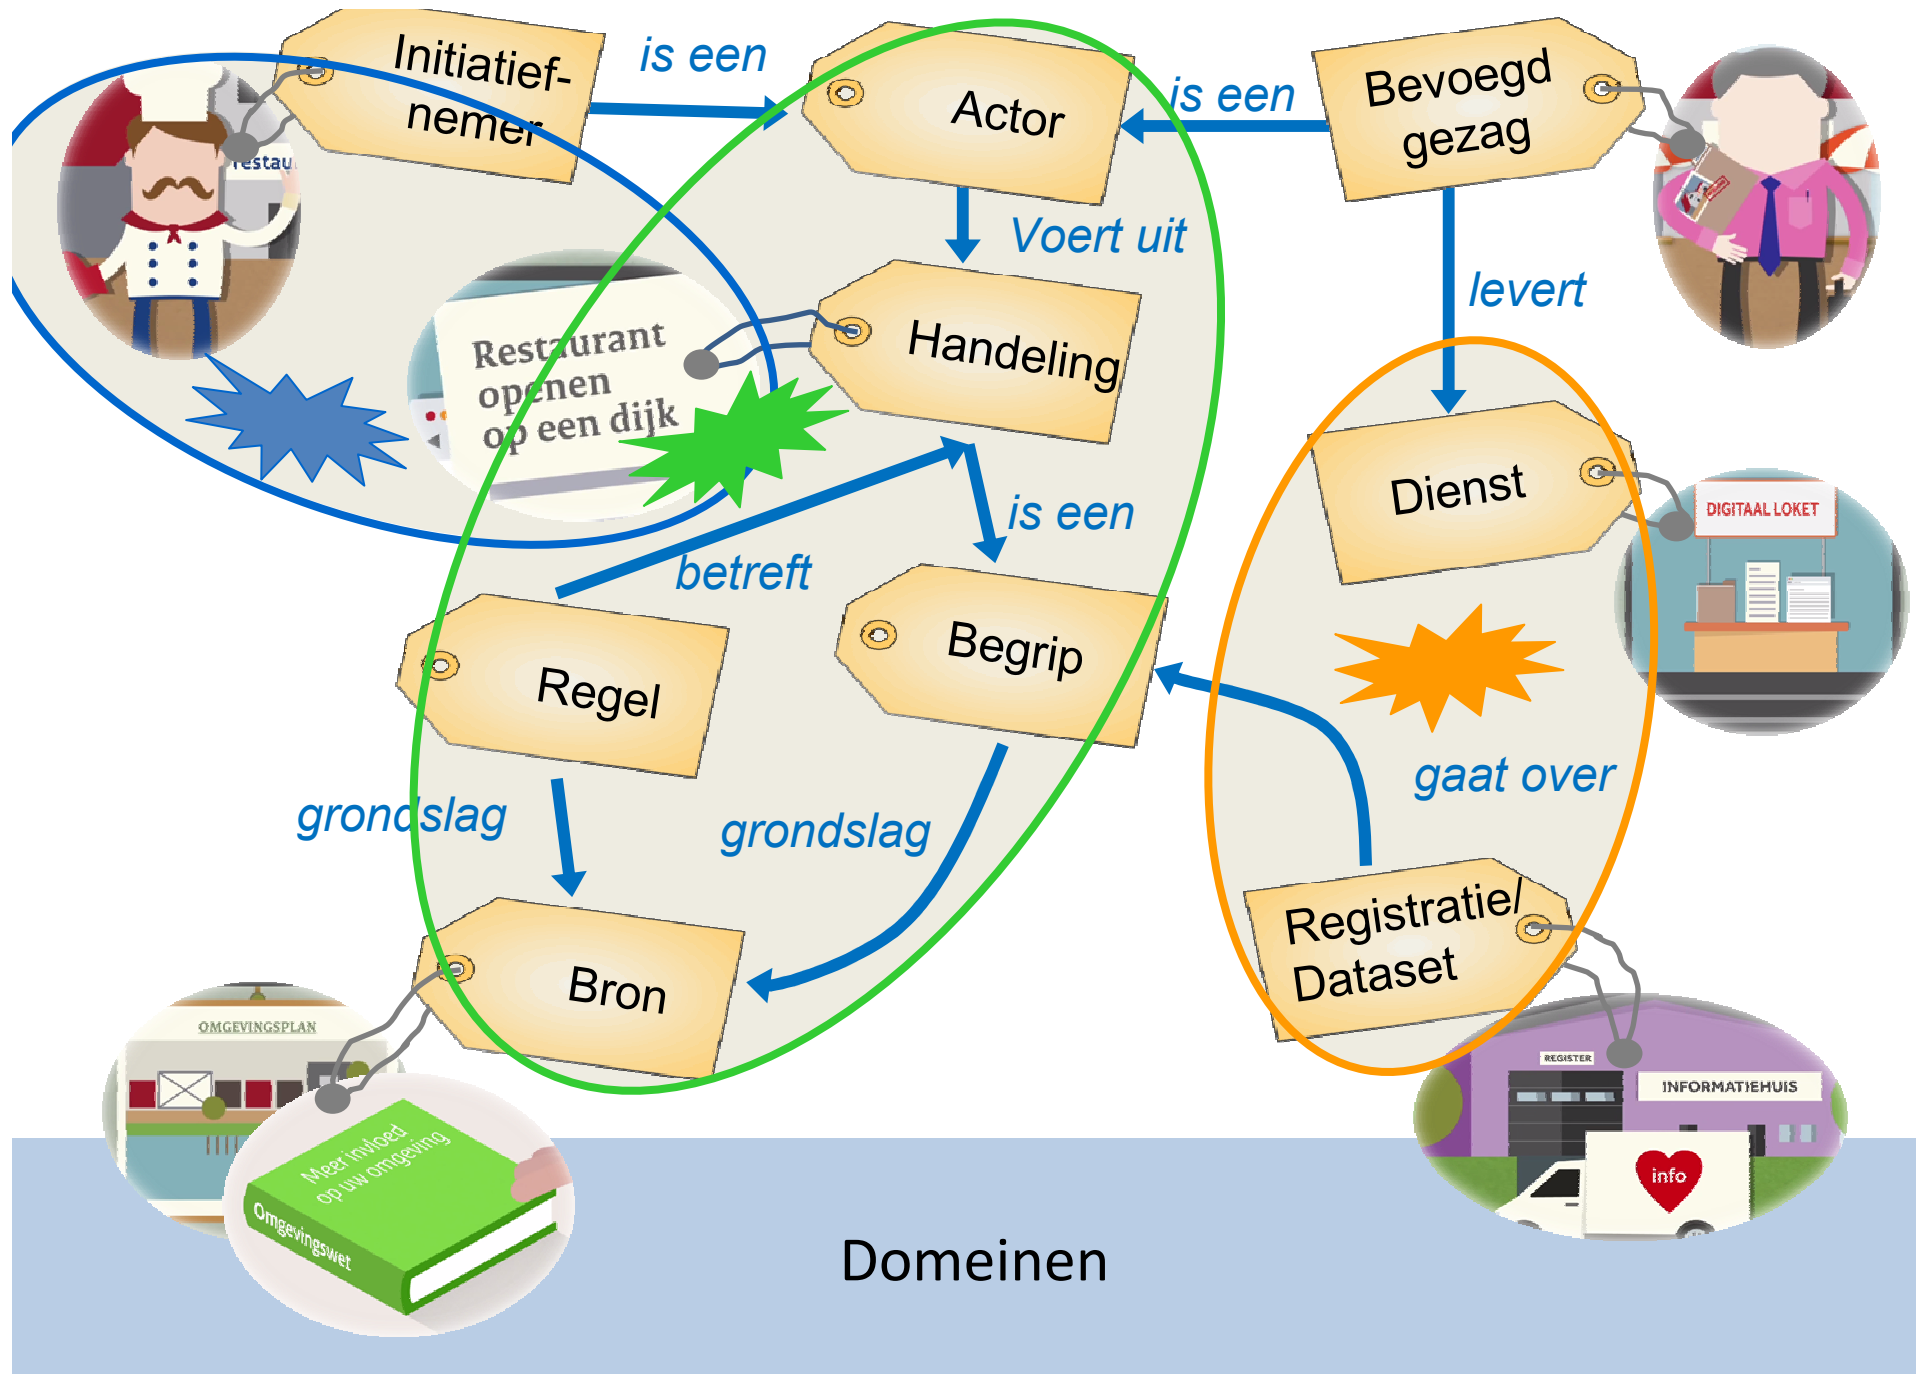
Initiatiefnemer

is een

Actor

is een

Bevoegd gezag

restau

Voert uit

levert

Restaurant openen op een dijk

Handeling

Dienst

DIGITAAL LOKET

is een

betreft

Regel

Begrip

gaat over

grondslag

grondslag

Registratie/ Dataset

Bron

OMGEVINGSPLAN

Meer invloed op uw omgeving

Omgevingswet

REGISTER

INFORMATIEHUIS

info

Domeinen